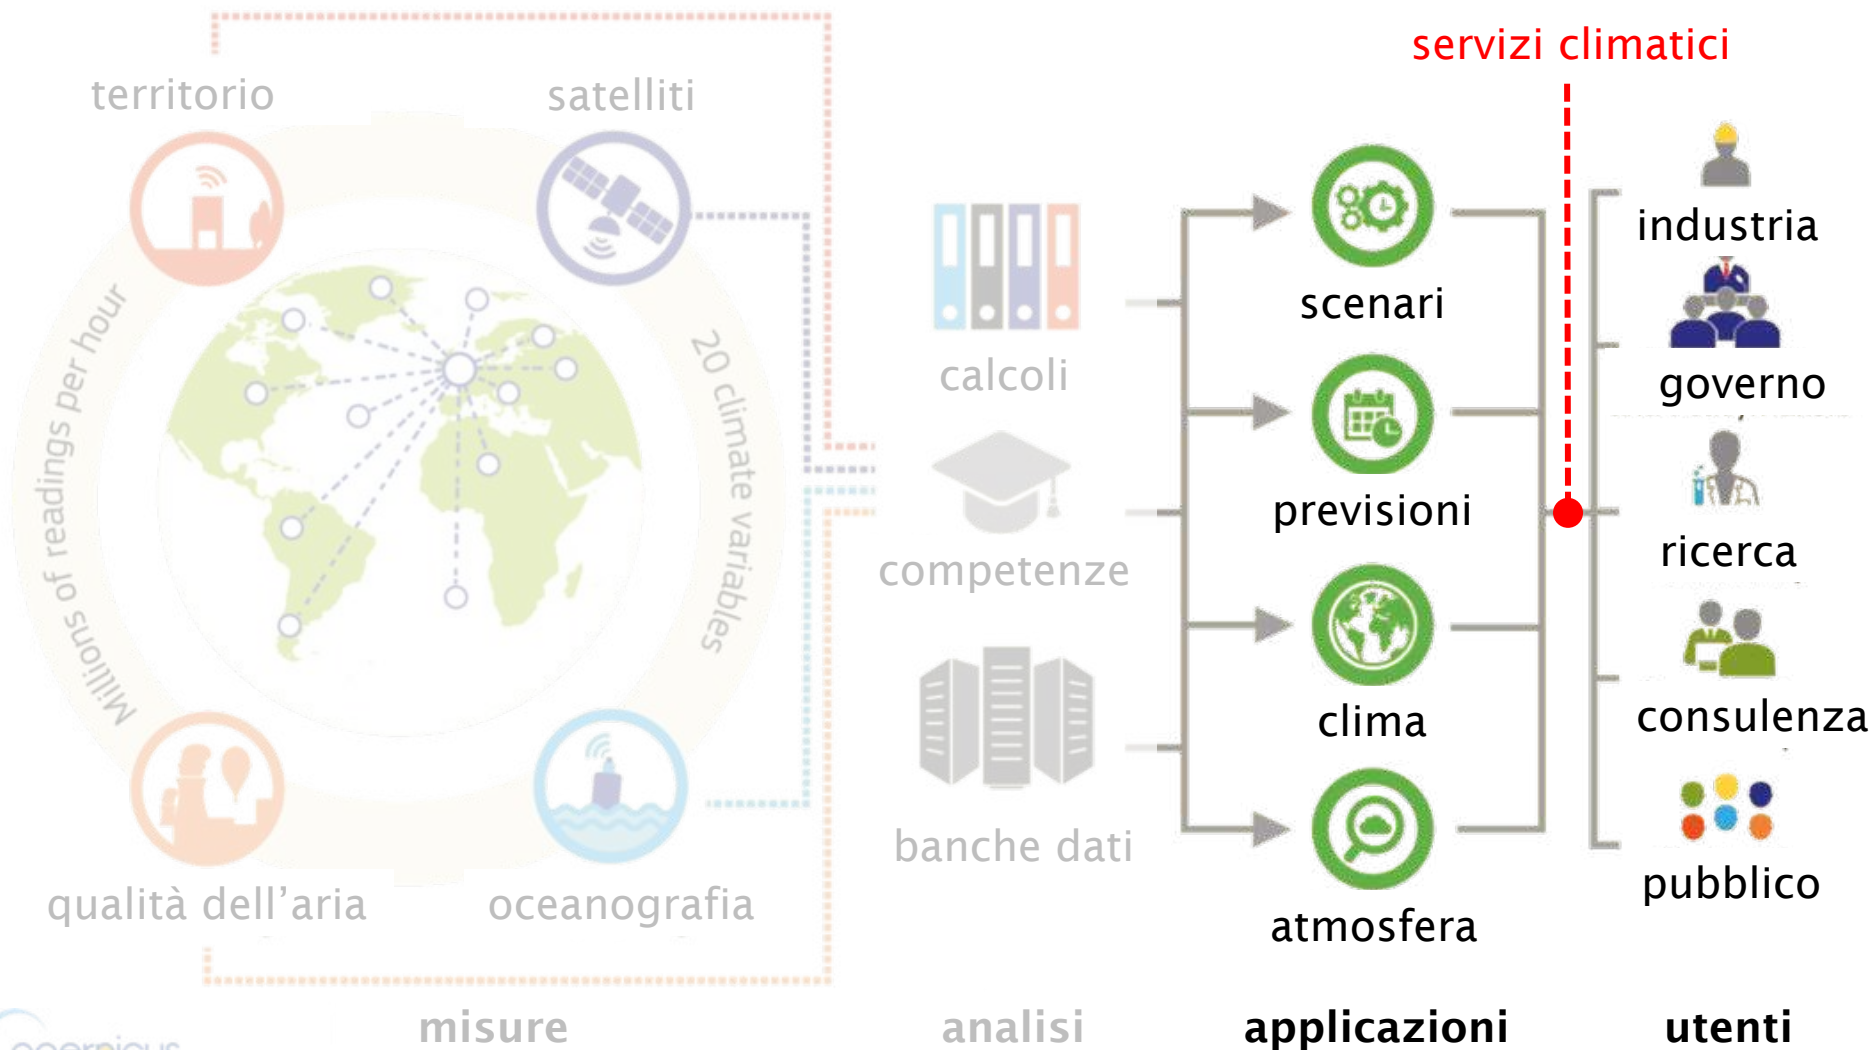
servizi climatici

territorio

satelliti

Millions of readings per hour

20 climate variables

qualità dell'aria

oceanografia

calcoli

competenze

banche dati

scenari

previsioni

clima

atmosfera

industria

governo

ricerca

consulenza

pubblico

misure

analisi

applicazioni

utenti